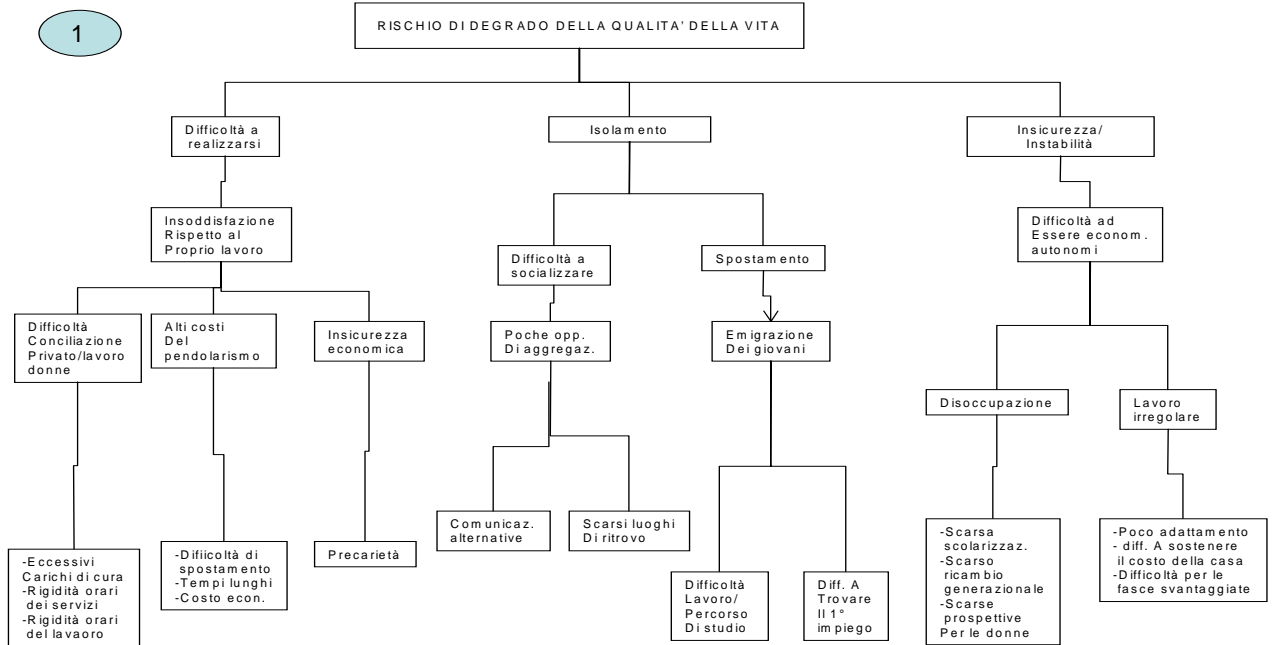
1

RISCHIO DI DEGRADO DELLA QUALITA' DELLA VITA

Difficoltà a realizzarsi

Isolamento

Insicurezza/ Instabilità

Insoddisfazione Rispetto al Proprio lavoro

Difficoltà a socializzare

Spostamento

Difficoltà ad Essere econom. autonomi

Difficoltà Conciliazione Privato/lavoro donne

Alti costi Del pendolarismo

Insicurezza economica

Poche opp. Di aggregaz.

Emigrazione Dei giovani

Disoccupazione

Lavoro irregolare

Comunicaz. alternative

Scarsi luoghi Di ritrovo

-Eccessivi Carichi di cura
-Rigidità orari dei servizi
-Rigidità orari del lavaoro

-Difiicoltà di spostamento
-Tempi lunghi
-Costo econ.

Precarietà

Difficoltà Lavoro/ Percorso Di studio

Diff. A Trovare Il 1° impiego

-Scarsa scolarizzaz.
-Scarso ricambio generazionale
-Scarse prospettive Per le donne

-Poco adattamento
- diff. A sostenere il costo della casa
-Difficoltà per le fasce svantaggiate